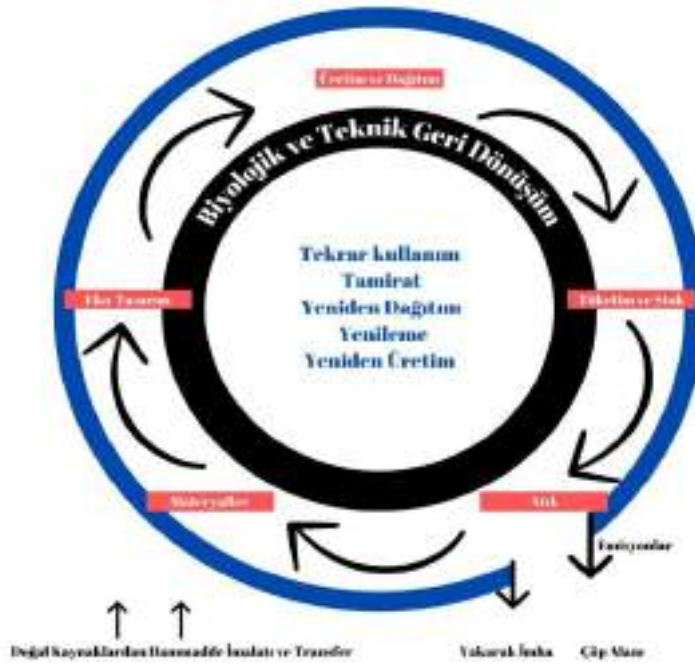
Üretim ve Dağıtım

Biyolojik ve Teknik Geri Dönüşüm

Tekrar kullanım
Tamirat
Yeniden Dağıtım
Yenileme
Yeniden Üretim

Eko Tasarım

Tüketim ve Stok

Materyaller

Stok

Emisyonlar

Doğal Kaynaklardan Hammadde İmalatı ve Transfer

Yakarak İmha

Çöp Alanı